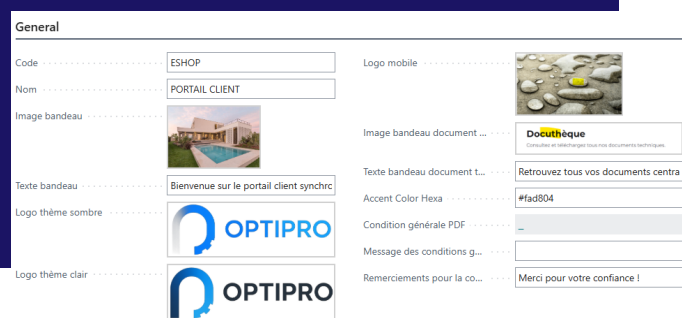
General

Code ESHOP

Nom PORTAIL CLIENT

Image bandeau

Texte bandeau Bienvenue sur le portail client synchrc

Logo thème sombre

OPTIPRO

Logo thème clair

OPTIPRO

Logo mobile

Image bandeau document ...

Docuthèque

Consultez et téléchargez tous nos documents techniques.

Texte bandeau document t... Retrouvez tous vos documents centra

Accent Color Hexa #fad804

Condition générale PDF _

Message des conditions g...

Remerciements pour la co... Merci pour votre confiance !